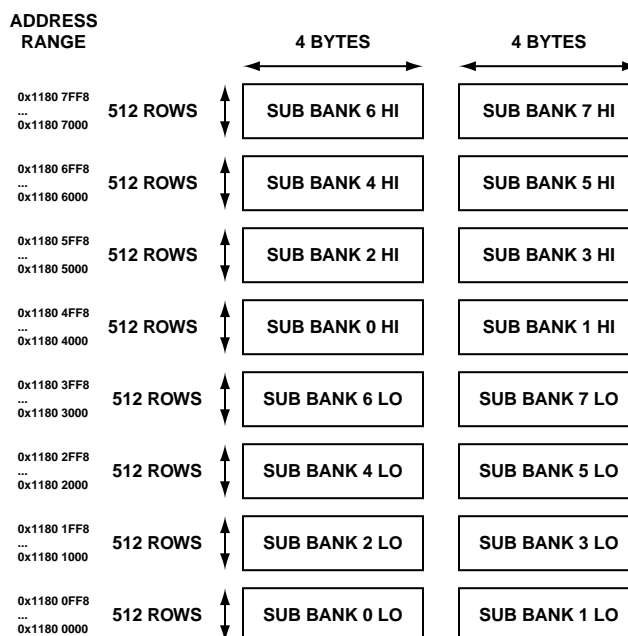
ADDRESS RANGE

4 BYTES

4 BYTES

0x1180 7FF8
...
0x1180 7000

512 ROWS

SUB BANK 6 HI

SUB BANK 7 HI

0x1180 6FF8
...
0x1180 6000

512 ROWS

SUB BANK 4 HI

SUB BANK 5 HI

0x1180 5FF8
...
0x1180 5000

512 ROWS

SUB BANK 2 HI

SUB BANK 3 HI

0x1180 4FF8
...
0x1180 4000

512 ROWS

SUB BANK 0 HI

SUB BANK 1 HI

0x1180 3FF8
...
0x1180 3000

512 ROWS

SUB BANK 6 LO

SUB BANK 7 LO

0x1180 2FF8
...
0x1180 2000

512 ROWS

SUB BANK 4 LO

SUB BANK 5 LO

0x1180 1FF8
...
0x1180 1000

512 ROWS

SUB BANK 2 LO

SUB BANK 3 LO

0x1180 0FF8
...
0x1180 0000

512 ROWS

SUB BANK 0 LO

SUB BANK 1 LO